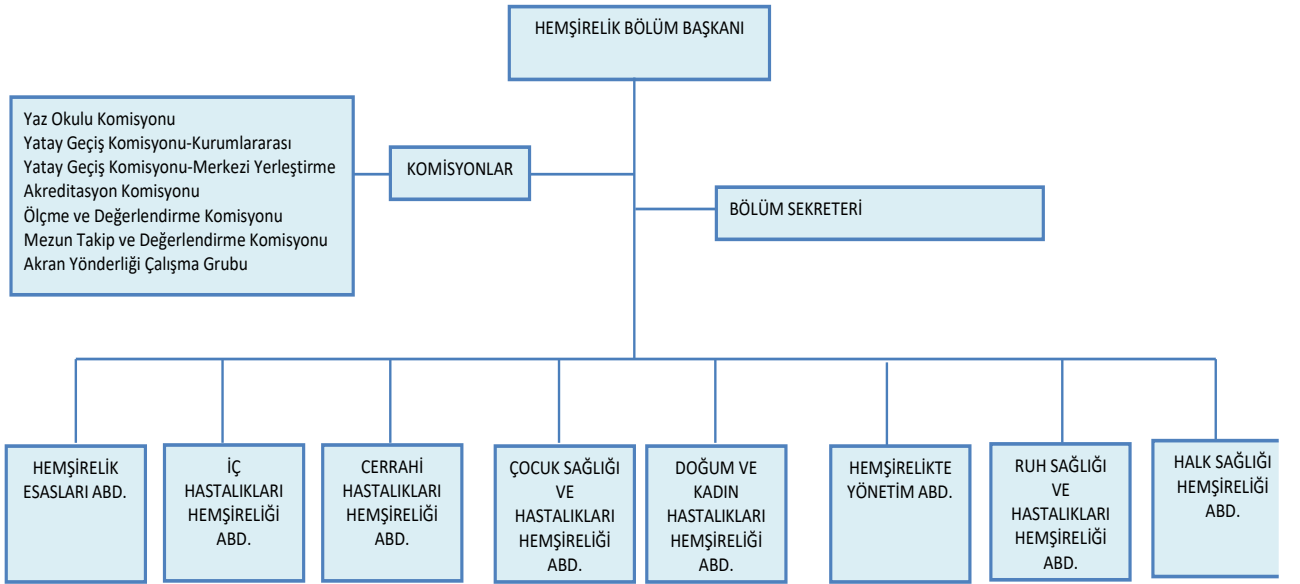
HEMŞİRELİK BÖLÜM BAŞKANI

Yaz Okulu Komisyonu
Yatay Geçiş Komisyonu-Kurumlararası
Yatay Geçiş Komisyonu-Merkezi Yerleştirme
Akreditasyon Komisyonu
Ölçme ve Değerlendirme Komisyonu
Mezun Takip ve Değerlendirme Komisyonu
Akran Yönderliği Çalışma Grubu

KOMİSYONLAR

BÖLÜM SEKRETERİ

HEMŞİRELİK ESASLARI ABD.

İÇ HASTALIKLARI HEMŞİRELİĞİ ABD.

CERRAHİ HASTALIKLARI HEMŞİRELİĞİ ABD.

ÇOCUK SAĞLIĞI VE HASTALIKLARI HEMŞİRELİĞİ ABD.

DOĞUM VE KADIN HASTALIKLARI HEMŞİRELİĞİ ABD.

HEMŞİRELİKTE YÖNETİM ABD.

RUH SAĞLIĞI VE HASTALIKLARI HEMŞİRELİĞİ ABD.

HALK SAĞLIĞI HEMŞİRELİĞİ ABD.